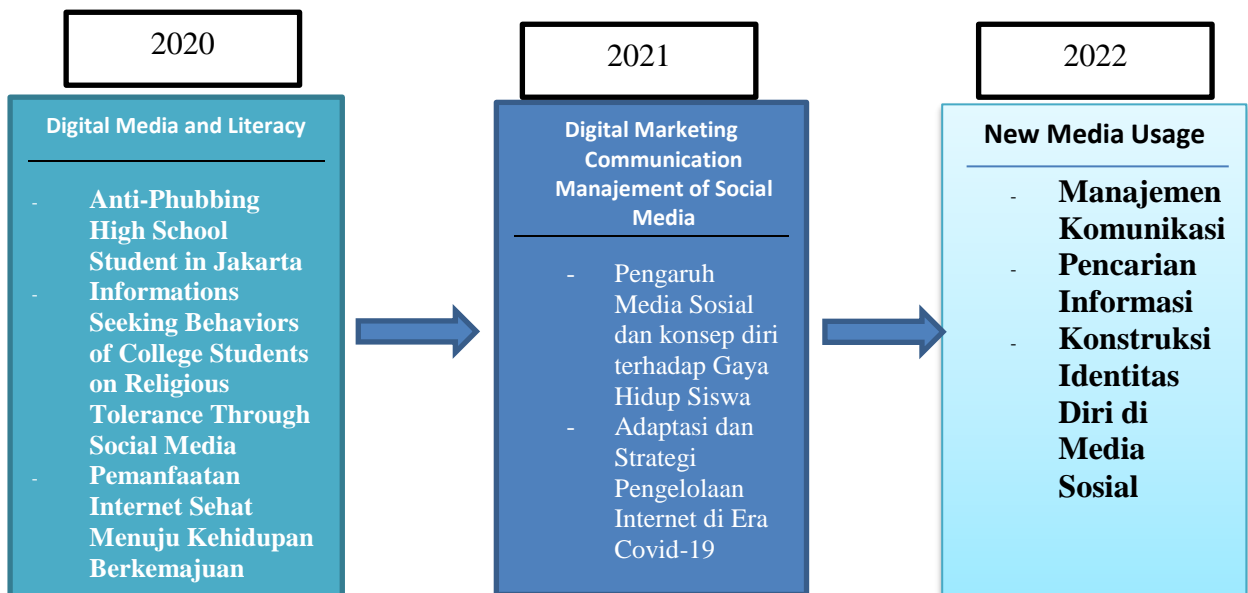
2020

Digital Media and Literacy

- Anti-Phubbing High School Student in Jakarta
- Informations Seeking Behaviors of College Students on Religious Tolerance Through Social Media
- Pemanfaatan Internet Sehat Menuju Kehidupan Berkemajuan

2021

Digital Marketing Communication Manajement of Social Media

- Pengaruh Media Sosial dan konsep diri terhadap Gaya Hidup Siswa
- Adaptasi dan Strategi Pengelolaan Internet di Era Covid-19

2022

New Media Usage

- Manajemen Komunikasi
- Pencarian Informasi
- Konstruksi Identitas Diri di Media Sosial